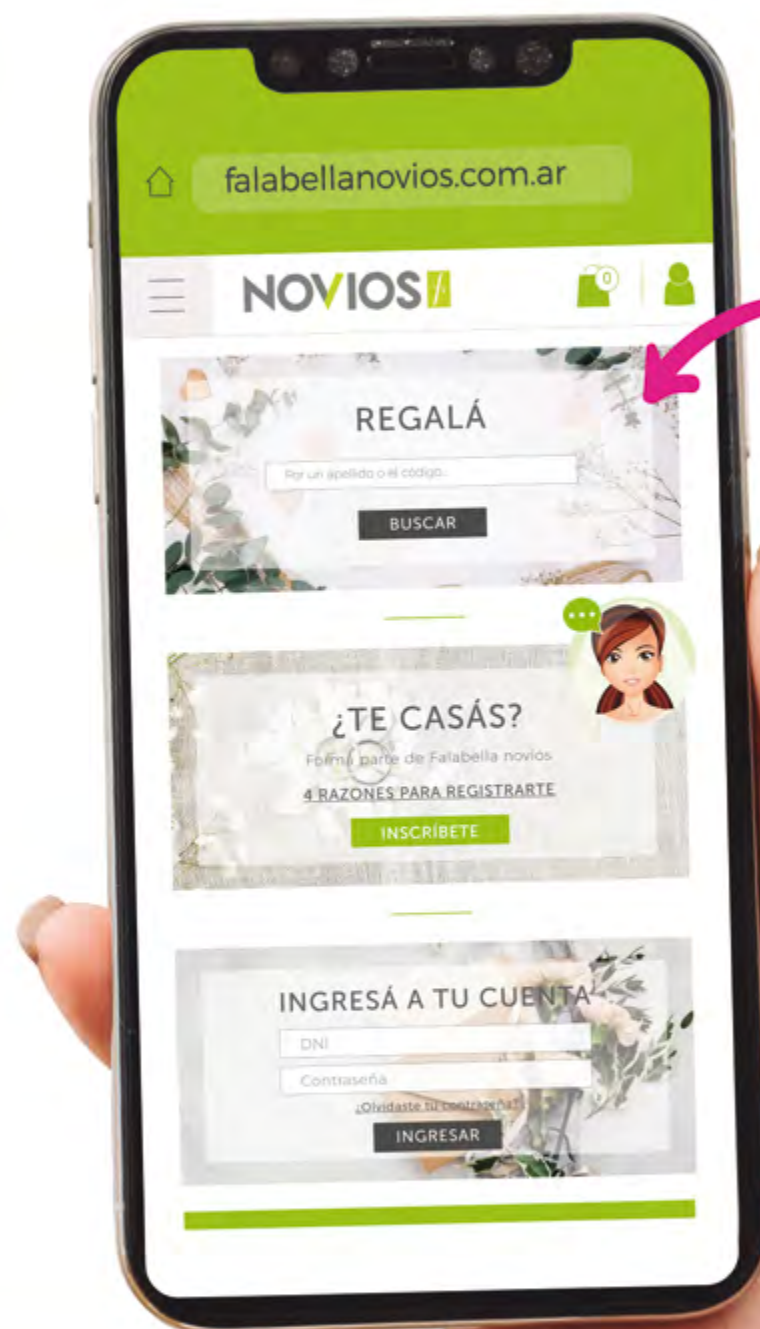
falabellanovios.com.ar

NOVIOS f

0

REGALÁ

Por un apellido o el código

BUSCAR

¿TE CASÁS?

Formá parte de Falabella novios

4 RAZONES PARA REGISTRARTE

INSCRÍBETE

INGRESÁ A TU CUENTA

DNI

Contraseña

¿Olvidaste tu contraseña?

INGRESAR